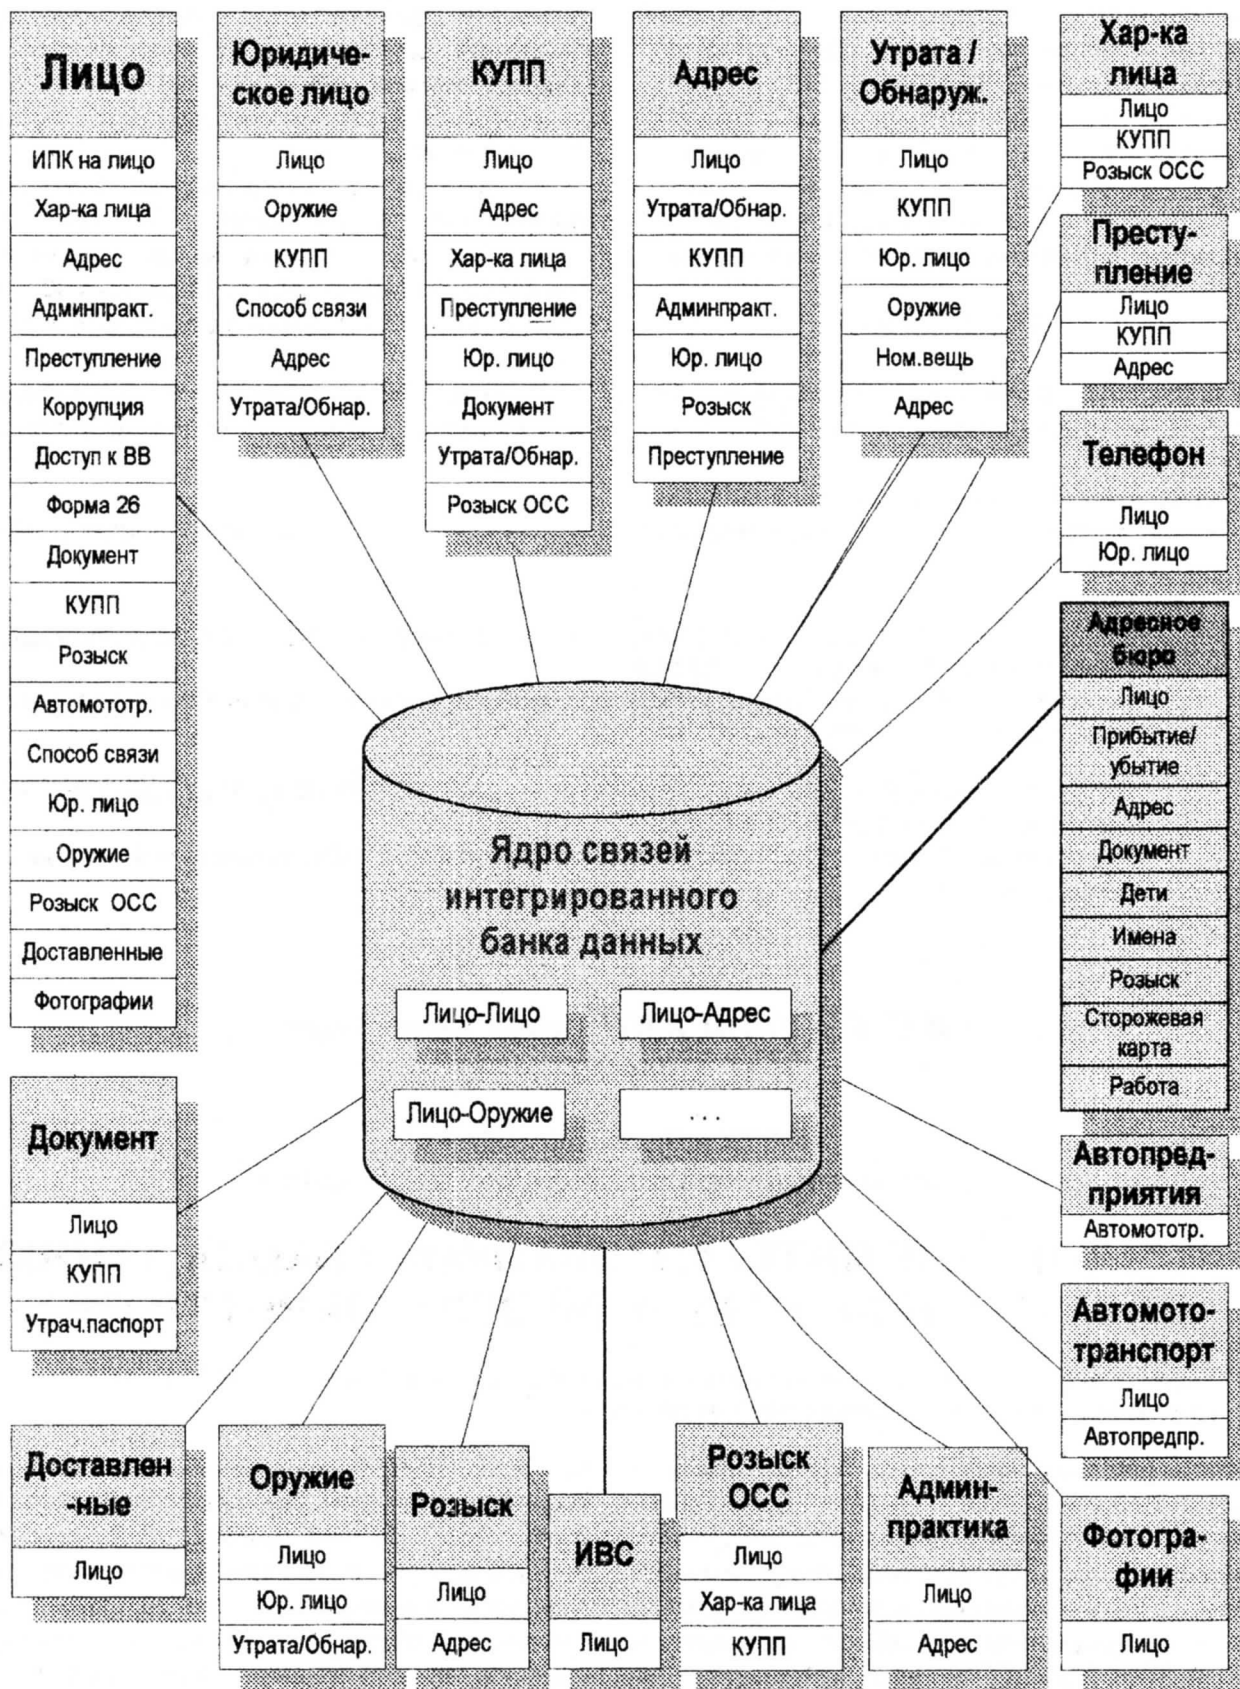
Лицо
ИПК на лицо
Хар-ка лица
Адрес
Админпракт.
Преступление
Коррупция
Доступ к ВВ
Форма 26
Документ
КУПП
Розыск
Автомототр.
Способ связи
Юр. лицо
Оружие
Розыск ОСС
Доставленные
Фотографии

Юридическое лицо
Лицо
Оружие
КУПП
Способ связи
Адрес
Утрата/Обнар.

КУПП
Лицо
Адрес
Хар-ка лица
Преступление
Юр. лицо
Документ
Утрата/Обнар.
Розыск ОСС

Адрес
Лицо
Утрата/Обнар.
КУПП
Админпракт.
Юр. лицо
Розыск
Преступление

Утрата / Обнаруж.
Лицо
КУПП
Юр. лицо
Оружие
Ном.вещь
Адрес

Хар-ка лица
Лицо
КУПП
Розыск ОСС

Преступление
Лицо
КУПП
Адрес

Телефон
Лицо
Юр. лицо

Адресное бюро
Лицо
Прибытие/убытие
Адрес
Документ
Дети
Имена
Розыск
Сторожевая карта
Работа

Ядро связей интегрированного банка данных
Лицо-Лицо
Лицо-Адрес
Лицо-Оружие
. . .

Документ
Лицо
КУПП
Утрач.паспорт

Автопредприятия
Автомототр.

Автомототранспорт
Лицо
Автопредпр.

Доставленные
Лицо

Оружие
Лицо
Юр. лицо
Утрата/Обнар.

Розыск
Лицо
Адрес

ИВС
Лицо

Розыск ОСС
Лицо
Хар-ка лица
КУПП

Админпрактика
Лицо
Адрес

Фотографии
Лицо